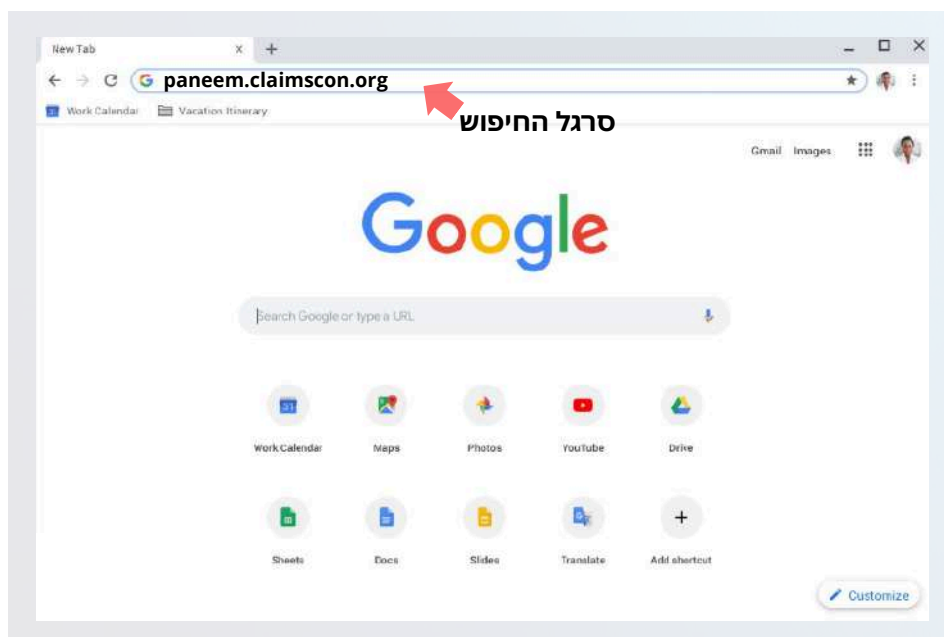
New Tab X +

paneem.claimscon.org

סרגל החיפוש

Work Calendar Vacation Itinerary

Gmail Images

Google

Search Google or type a URL

Work Calendar Maps Photos YouTube Drive

Sheets Docs Slides Translate Add shortcut

Customize